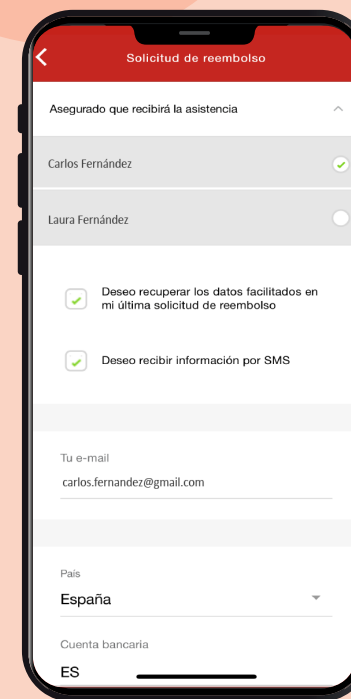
Solicitud de reembolso

Asegurado que recibirá la asistencia

Carlos Fernández

Laura Fernández

Deseo recuperar los datos facilitados en mi última solicitud de reembolso

Deseo recibir información por SMS

Tu e-mail
carlos.fernandez@gmail.com

País
España

Cuenta bancaria
ES